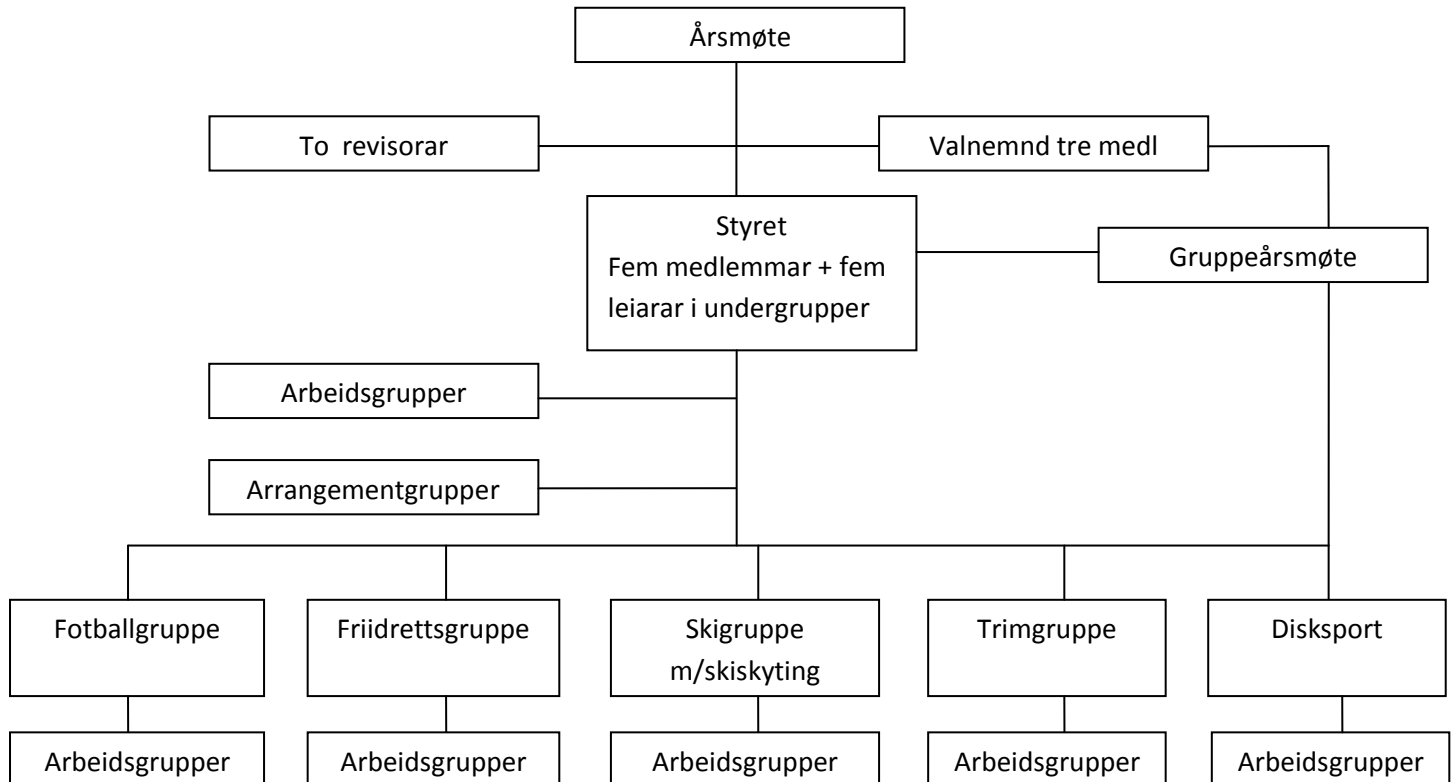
Årsmøte

To revisorar

Valnemnd tre medl

Styret
Fem medlemmar + fem leiarar i undergrupper

Gruppeårsmøte

Arbeidsgrupper

Arrangementgrupper

Fotballgruppe

Friidrettsgruppe

Skigruppe m/skiskyting

Trimgruppe

Disksport

Arbeidsgrupper

Arbeidsgrupper

Arbeidsgrupper

Arbeidsgrupper

Arbeidsgrupper